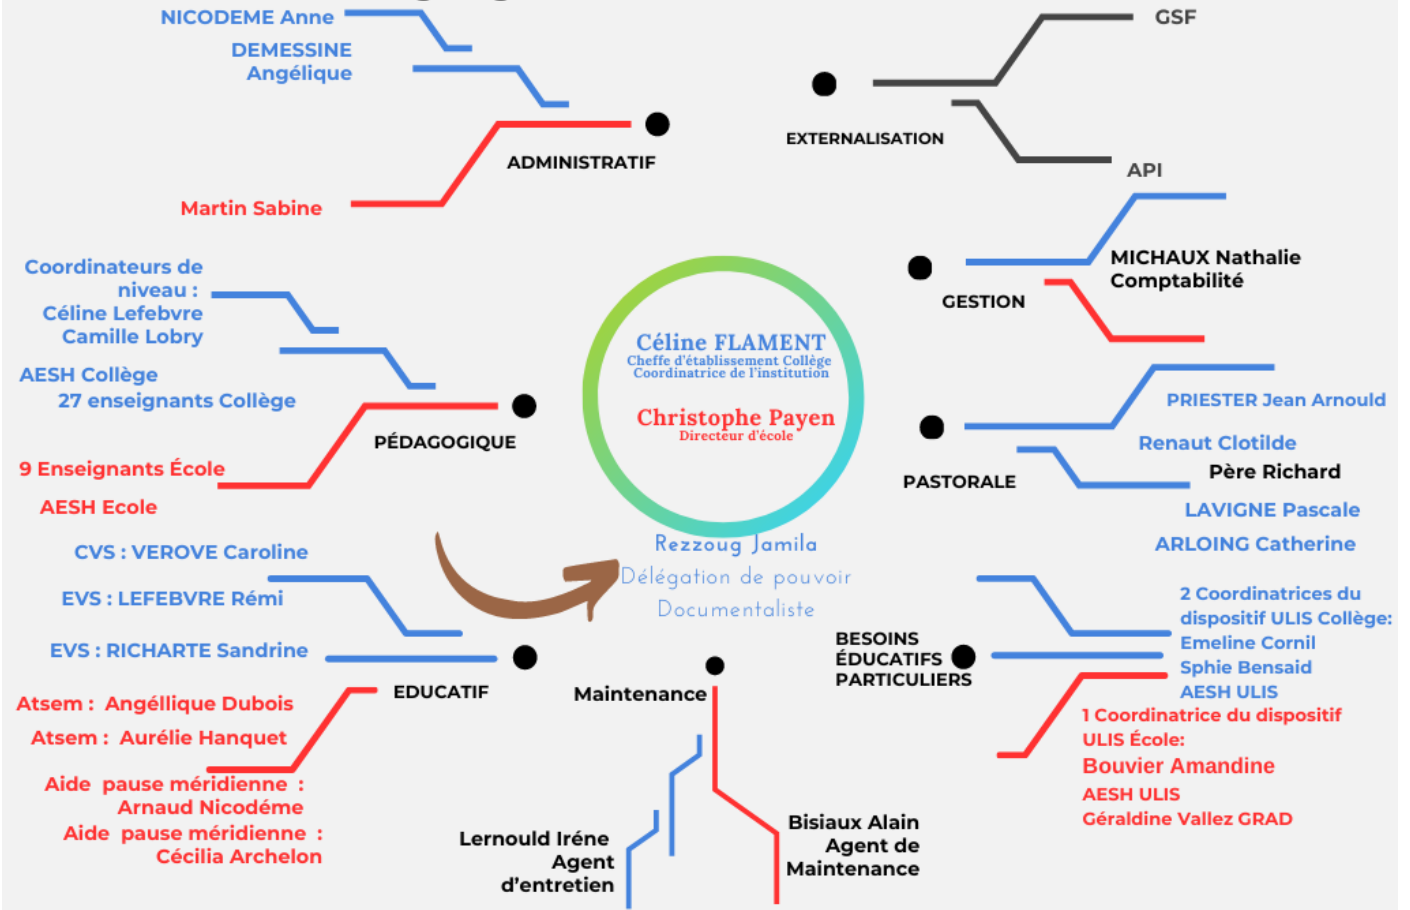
NICODEME Anne

DEMESSINE Angélique

ADMINISTRATIF

Martin Sabine

EXTERNALISATION

GSF

API

GESTION

MICHAUX Nathalie Comptabilité

Coordinateurs de niveau : Céline Lefebvre Camille Lobry

AESH Collège

27 enseignants Collège

PÉDAGOGIQUE

9 Enseignants École

AESH Ecole

Céline FLAMENT
Cheffe d'établissement Collège
Coordinatrice de l'institution

Christophe Payen
Directeur d'école

PASTORALE

PRIESTER Jean Arnould

Renaut Clotilde

Père Richard

LAVIGNE Pascale

ARLOING Catherine

CVS : VEROVE Caroline

EVS : LEFEBVRE Rémi

EVS : RICHARTE Sandrine

Rezzoug Jamila
Délégation de pouvoir
Documentaliste

BESOINS ÉDUCATIFS PARTICULIERS

2 Coordinatrices du dispositif ULIS Collège: Emeline Cornil Sphie Bensaid AESH ULIS

EDUCATIF

Maintenance

Atsem : Angéllique Dubois

Atsem : Aurélie Hanquet

Aide pause méridienne : Arnaud Nicodéme

Aide pause méridienne : Cécilia Archelon

1 Coordinatrice du dispositif ULIS École:
Bouvier Amandine
AESH ULIS
Géraldine Vallez GRAD

Lernould Iréne Agent d'entretien

Bisiaux Alain Agent de Maintenance